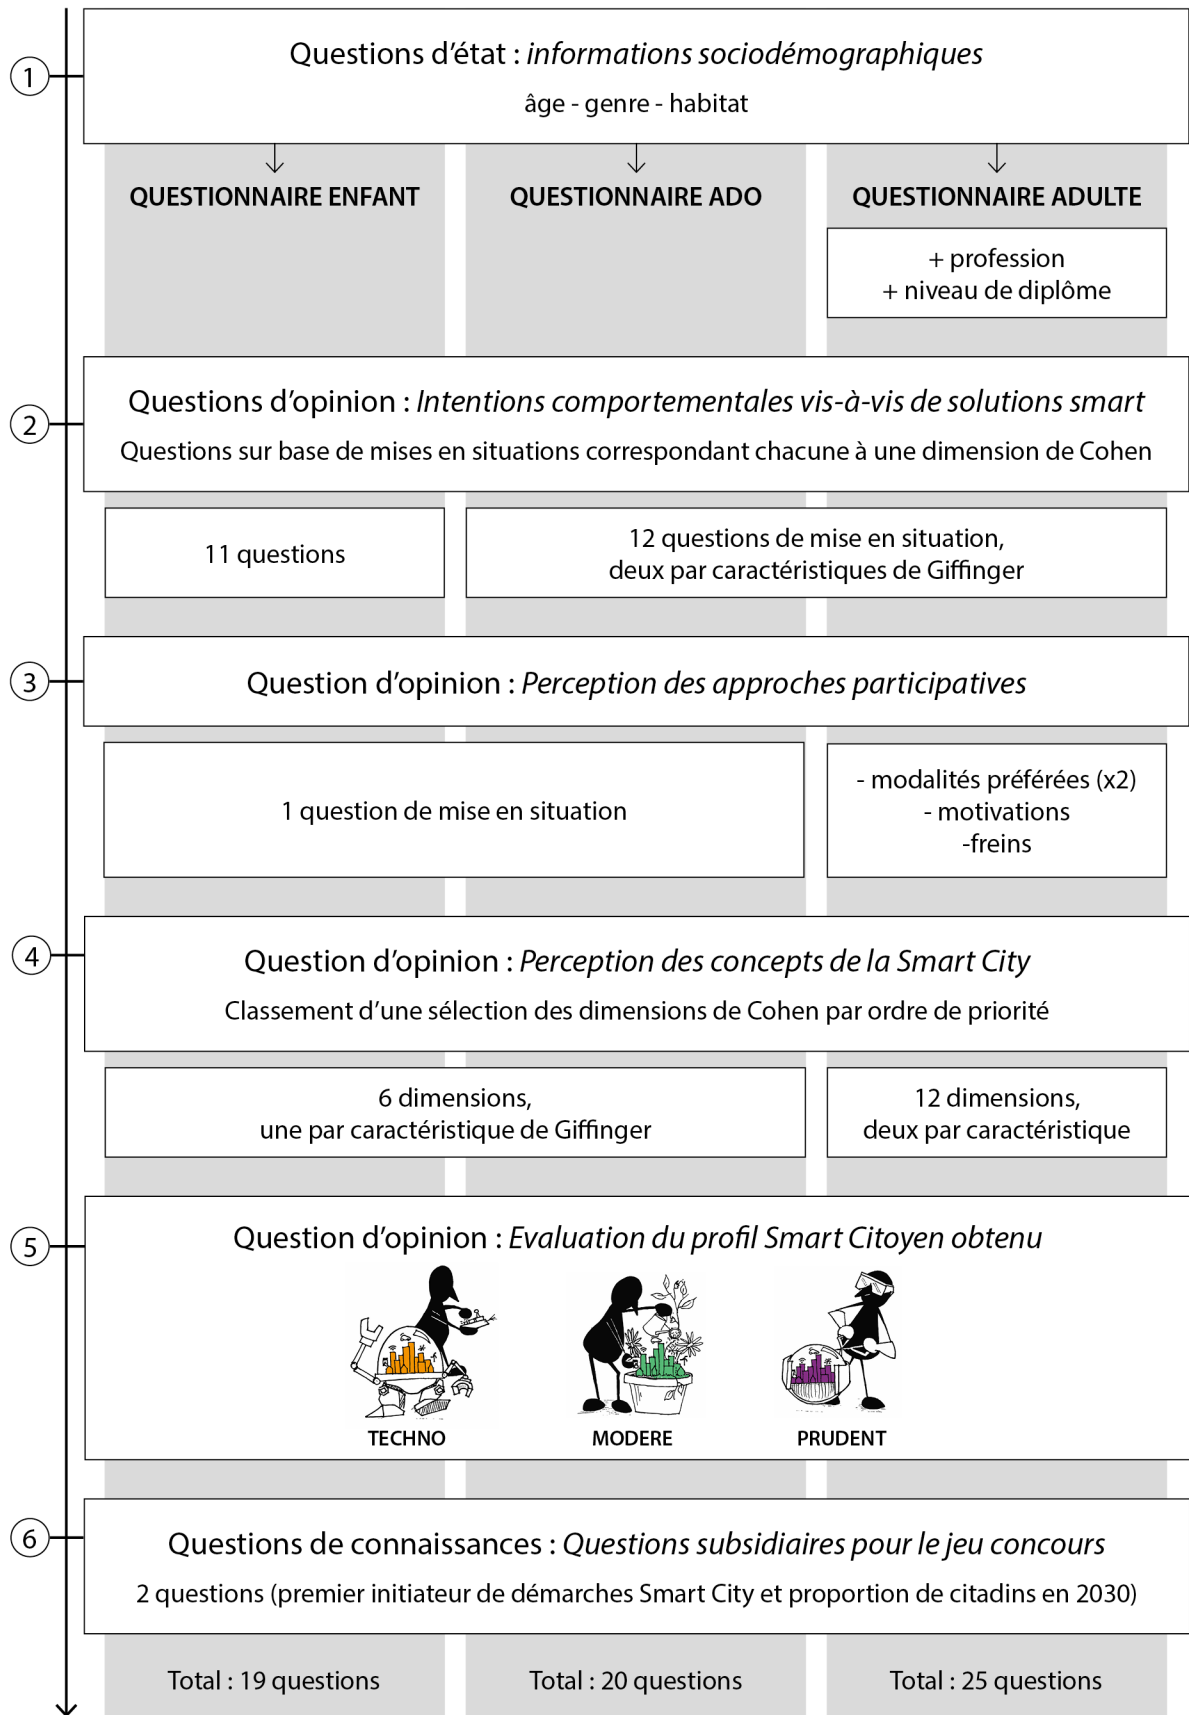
1

Questions d'état : *informations sociodémographiques*

âge - genre - habitat

QUESTIONNAIRE ENFANT

QUESTIONNAIRE ADO

QUESTIONNAIRE ADULTE

+ profession
+ niveau de diplôme

2

Questions d'opinion : *Intentions comportementales vis-à-vis de solutions smart*

Questions sur base de mises en situations correspondant chacune à une dimension de Cohen

11 questions

12 questions de mise en situation, deux par caractéristiques de Giffinger

3

Question d'opinion : *Perception des approches participatives*

1 question de mise en situation

- modalités préférées (x2)
- motivations
-freins

4

Question d'opinion : *Perception des concepts de la Smart City*

Classement d'une sélection des dimensions de Cohen par ordre de priorité

6 dimensions, une par caractéristique de Giffinger

12 dimensions, deux par caractéristique

5

Question d'opinion : *Evaluation du profil Smart Citoyen obtenu*

TECHNO

MODERE

PRUDENT

6

Questions de connaissances : *Questions subsidiaires pour le jeu concours*

2 questions (premier initiateur de démarches Smart City et proportion de citadins en 2030)

Total : 19 questions

Total : 20 questions

Total : 25 questions